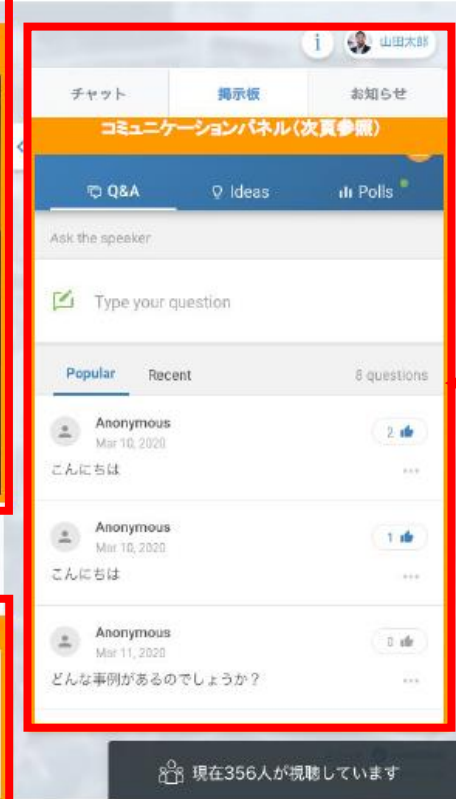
i 山田太郎

チャット 掲示板 お知らせ

コミュニケーションパネル(次頁参照)

Q&A Ideas Polls

Ask the speaker

Type your question

Popular Recent 8 questions

Anonymous
Mar 10, 2020
2
こんにちは
...

Anonymous
Mar 10, 2020
1
こんにちは
...

Anonymous
Mar 11, 2020
0
どんな事例があるのでしょうか?
...

現在356人が視聴しています